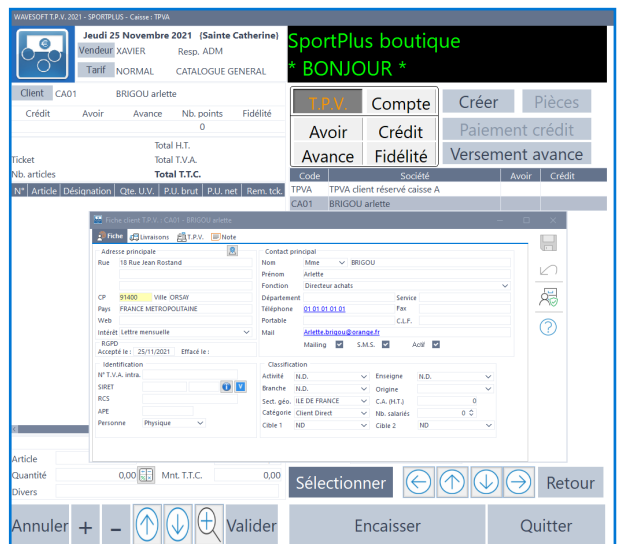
WAVESOFT T.P.V. 2021 - SPORTPLUS - Caisse : TPVA

Jeudi 25 Novembre 2021 (Sainte Catherine)
Vendeur XAVIER Resp. ADM
Tarif NORMAL CATALOGUE GENERAL

SportPlus boutique
* BONJOUR *

Client CA01 BRIGOU arlette

| Crédit | Avoir | Avance | Nb. points | Fidélité |
|---|---|---|---|---|
| | | | 0 | |

Total H.T.
Ticket Total T.V.A.
Nb. articles Total T.T.C.

| N° | Article | Désignation | Qte. U.V. | P.U. brut | P.U. net | Rem. tck. |
|---|---|---|---|---|---|---|

T.P.V. Compte
Avoir Crédit
Avance Fidélité

Créer Pièces
Paiement crédit
Versement avance

| Code | Société | Avoir | Crédit |
|---|---|---|---|
| TPVA | TPVA client réservé caisse A | | |
| CA01 | BRIGOU arlette | | |

Fiche client T.P.V. : CA01 - BRIGOU arlette

Fiche Livraisons T.P.V. Note

Adresse principale
Rue 18 Rue Jean Rostand
CP 91400 Ville ORSAY
Pays FRANCE METROPOLITAINE
Web
Intérêt Lettre mensuelle
RGPD
Accepté le : 25/11/2021 Effacé le :

Contact principal
Nom Mme BRIGOU
Prénom Arlette
Fonction Directeur achats
Département Service
Téléphone 01 01 01 01 01 Fax
Portable C.I.F.
Mail Arlette.brigou@orange.fr
Mailing S.M.S. Actif

Identification
N° T.V.A. intra.
SIRET
RCS
APE
Personne Physique

Classification
Activité N.D. Enseigne N.D.
Branche N.D. Origine
Sect. géo. ILE DE FRANCE C.A. (H.T.) 0
Catégorie Client Direct Nb. salariés 0
Cible 1 ND Cible 2 ND

Article
Quantité 0,00 Mnt. T.T.C. 0,00
Divers

Sélectionner Retour

Annuler + - Valider Encaisser Quitter